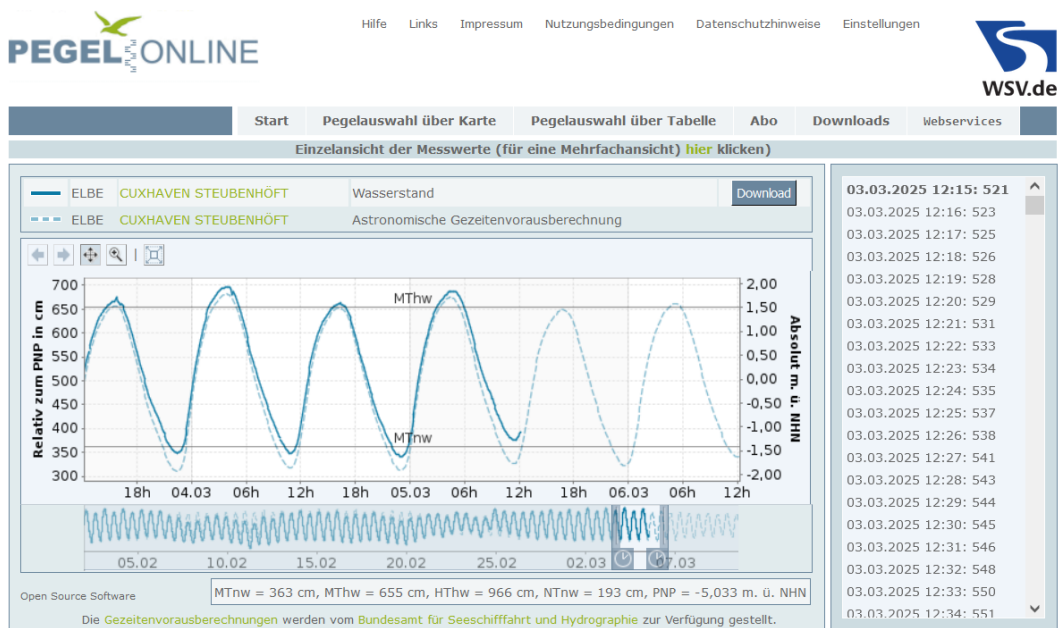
PEGELONLINE

Hilfe Links Impressum Nutzungsbedingungen Datenschutzhinweise Einstellungen

WSV.de

Start | Pegelauswahl über Karte | Pegelauswahl über Tabelle | Abo | Downloads | Webservices

Einzelansicht der Messwerte (für eine Mehrfachansicht) hier klicken)

| | | | |
|---|---|---|---|
| ELBE | CUXHAVEN STEUBENHÖFT | Wasserstand | Download |
| ELBE | CUXHAVEN STEUBENHÖFT | Astronomische Gezeitenvorausberechnung | |

Relativ zum PNP in cm
700 650 600 550 500 450 400 350 300
Absolut m. ü. NHN
2,00 1,50 1,00 0,50 0,00 -0,50 -1,00 -1,50 -2,00
MThw
MTnw
18h 04.03 06h 12h 18h 05.03 06h 12h 18h 06.03 06h 12h
05.02 10.02 15.02 20.02 25.02 02.03 07.03

Open Source Software

MTnw = 363 cm, MThw = 655 cm, HThw = 966 cm, NTnw = 193 cm, PNP = -5,033 m. ü. NHN

Die Gezeitenvorausberechnungen werden vom Bundesamt für Seeschifffahrt und Hydrographie zur Verfügung gestellt.

03.03.2025 12:15: 521
03.03.2025 12:16: 523
03.03.2025 12:17: 525
03.03.2025 12:18: 526
03.03.2025 12:19: 528
03.03.2025 12:20: 529
03.03.2025 12:21: 531
03.03.2025 12:22: 533
03.03.2025 12:23: 534
03.03.2025 12:24: 535
03.03.2025 12:25: 537
03.03.2025 12:26: 538
03.03.2025 12:27: 541
03.03.2025 12:28: 543
03.03.2025 12:29: 544
03.03.2025 12:30: 545
03.03.2025 12:31: 546
03.03.2025 12:32: 548
03.03.2025 12:33: 550
03.03.2025 12:34: 551